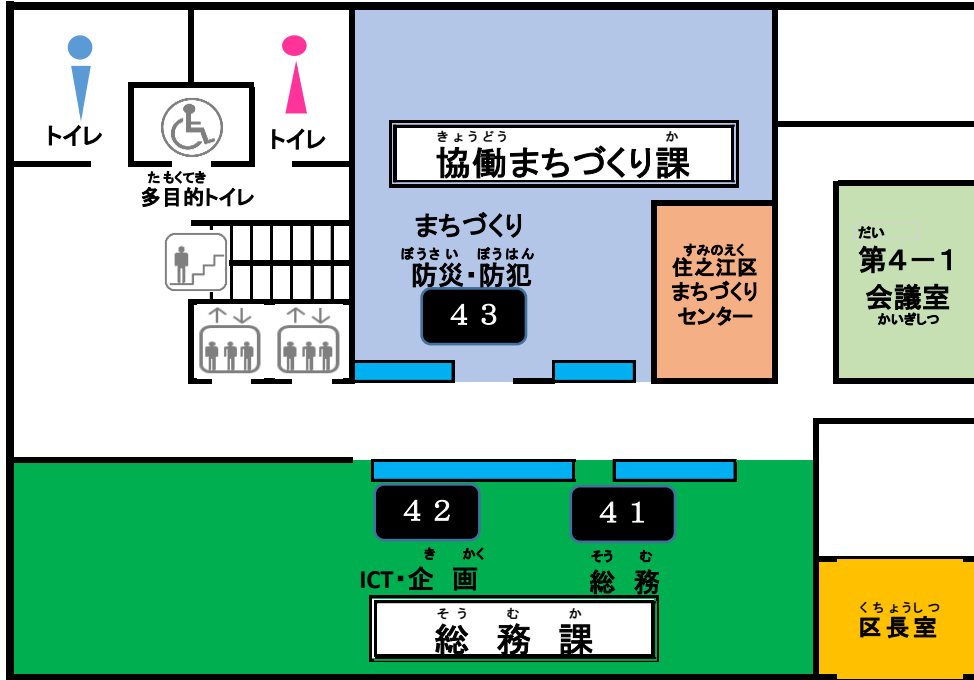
トイレ

トイレ

たもくてき
多目的トイレ

きょうどう か
協働まちづくり課

まちづくり
ぼうさい ぼうはん
防災・防犯

４３

すみのえく
住之江区
まちづくり
センター

だい
第４－１
会議室
かいぎしつ

４２

４１

き かく
ICT・企 画

そう む
総 務

そう む か
総 務 課

くちょうしつ
区長室